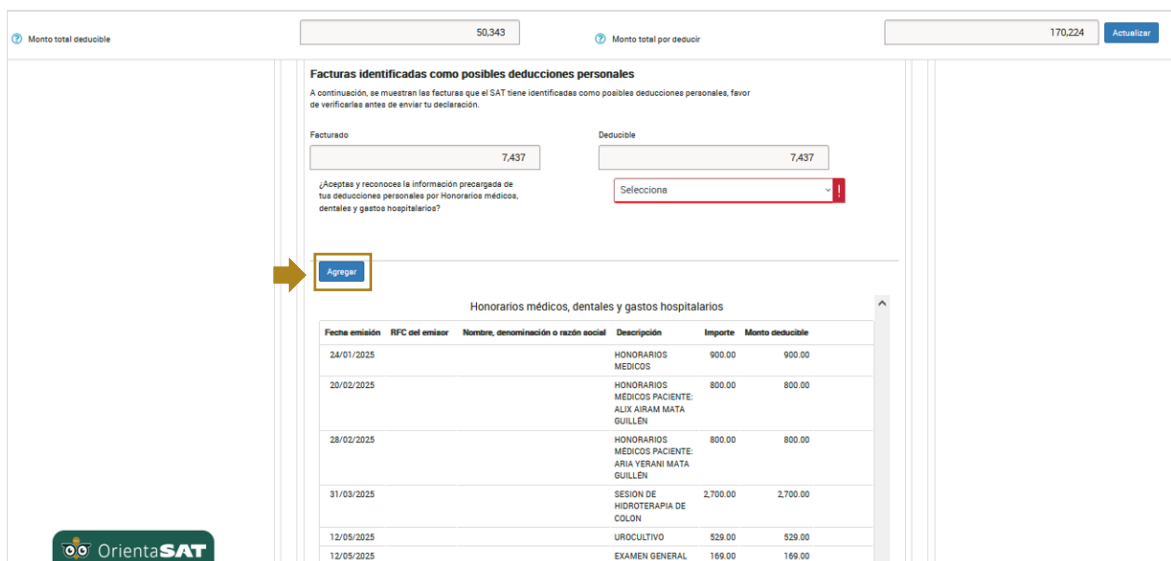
Monto total deducible 50,343 Monto total por deducir 170,224 Actualizar

Facturas identificadas como posibles deducciones personales

A continuación, se muestran las facturas que el SAT tiene identificadas como posibles deducciones personales, favor de verificarlas antes de enviar tu declaración.

Facturado
7,437

Deducible
7,437

¿Aceptas y reconoces la información precargada de tus deducciones personales por Honorarios médicos, dentales y gastos hospitalarios?

Selecciona

Agregar

Honorarios médicos, dentales y gastos hospitalarios

| Fecha emisión | RFC del emisor | Nombre, denominación o razón social | Descripción | Importe | Monto deducible |
|---|---|---|---|---|---|
| 24/01/2025 | | | HONORARIOS MEDICOS | 900.00 | 900.00 |
| 20/02/2025 | | | HONORARIOS MÉDICOS PACIENTE: ALIX AIRAM MATA GUILLEN | 800.00 | 800.00 |
| 28/02/2025 | | | HONORARIOS MÉDICOS PACIENTE: ARIA YERANI MATA GUILLEN | 800.00 | 800.00 |
| 31/03/2025 | | | SESION DE HIDROTERAPIA DE COLON | 2,700.00 | 2,700.00 |
| 12/05/2025 | | | UROCULTIVO | 529.00 | 529.00 |
| 12/05/2025 | | | EXAMEN GENERAL | 169.00 | 169.00 |

OrientaSAT